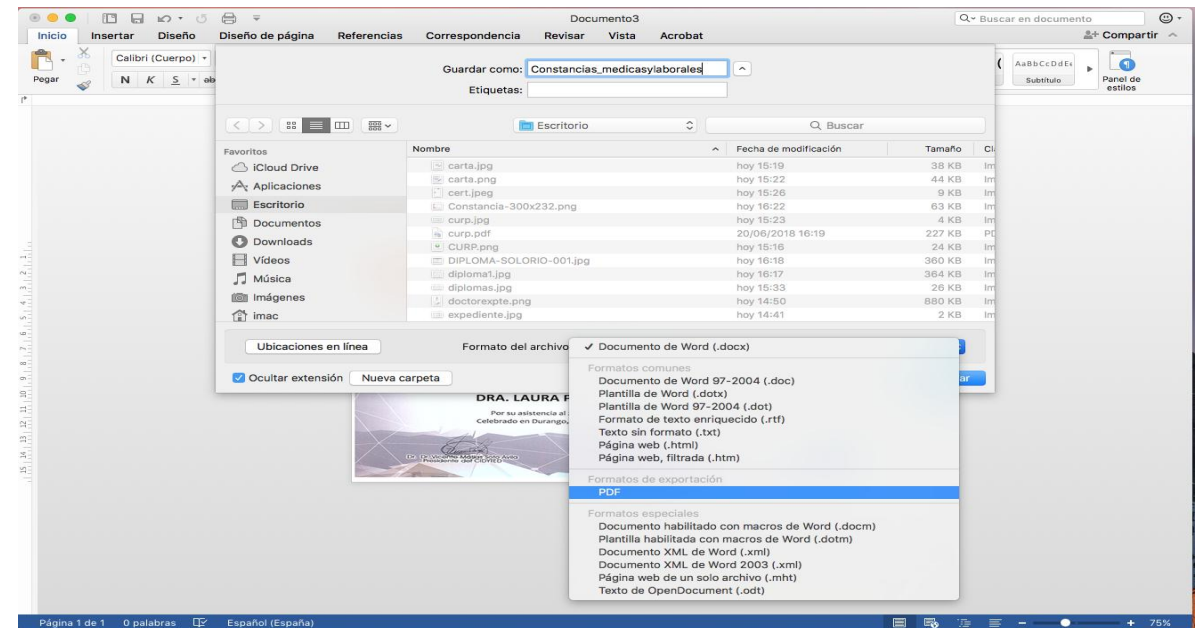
Documento3

Buscar en documento

Inicio Insertar Diseño Diseño de página Referencias Correspondencia Revisar Vista Acrobat

Compartir

Pegar

Calibri (Cuerpo)

N K S ab

AaBbCcDdEe
Subtítulo

Panel de estilos

Guardar como: Constancias_medicasylaborales

Etiquetas:

Escritorio

Buscar

Favoritos
iCloud Drive
Aplicaciones
Escritorio
Documentos
Downloads
Vídeos
Música
Imágenes
imac

| Nombre | Fecha de modificación | Tamaño | Cl |
|---|---|---|---|
| carta.jpg | hoy 15:19 | 38 KB | Im |
| carta.png | hoy 15:22 | 44 KB | Im |
| cert.jpeg | hoy 15:26 | 9 KB | Im |
| Constancia-300x232.png | hoy 16:22 | 63 KB | Im |
| curp.jpg | hoy 15:23 | 4 KB | Im |
| curp.pdf | 20/06/2018 16:19 | 227 KB | PD |
| CURP.png | hoy 15:16 | 24 KB | Im |
| DIPLOMA-SOLORIO-001.jpg | hoy 16:18 | 360 KB | Im |
| diploma1.jpg | hoy 16:17 | 364 KB | Im |
| diplomas.jpg | hoy 15:33 | 26 KB | Im |
| doctorexpte.png | hoy 14:50 | 880 KB | Im |
| expediente.jpg | hoy 14:41 | 2 KB | Im |

Ubicaciones en línea

Formato del archivo

✓ Documento de Word (.docx)

Formatos comunes
Documento de Word 97-2004 (.doc)
Plantilla de Word (.dotx)
Plantilla de Word 97-2004 (.dot)
Formato de texto enriquecido (.rtf)
Texto sin formato (.txt)
Página web (.html)
Página web, filtrada (.htm)

Formatos de exportación
PDF

Formatos especiales
Documento habilitado con macros de Word (.docm)
Plantilla habilitada con macros de Word (.dotm)
Documento XML de Word (.xml)
Documento XML de Word 2003 (.xml)
Página web de un solo archivo (.mht)
Texto de OpenDocument (.odt)

Ocultar extensión

Nueva carpeta

ar

DRA. LAURA F

Por su asistencia al
Celebrado en Durango,

Página 1 de 1 0 palabras Español (España)

75%